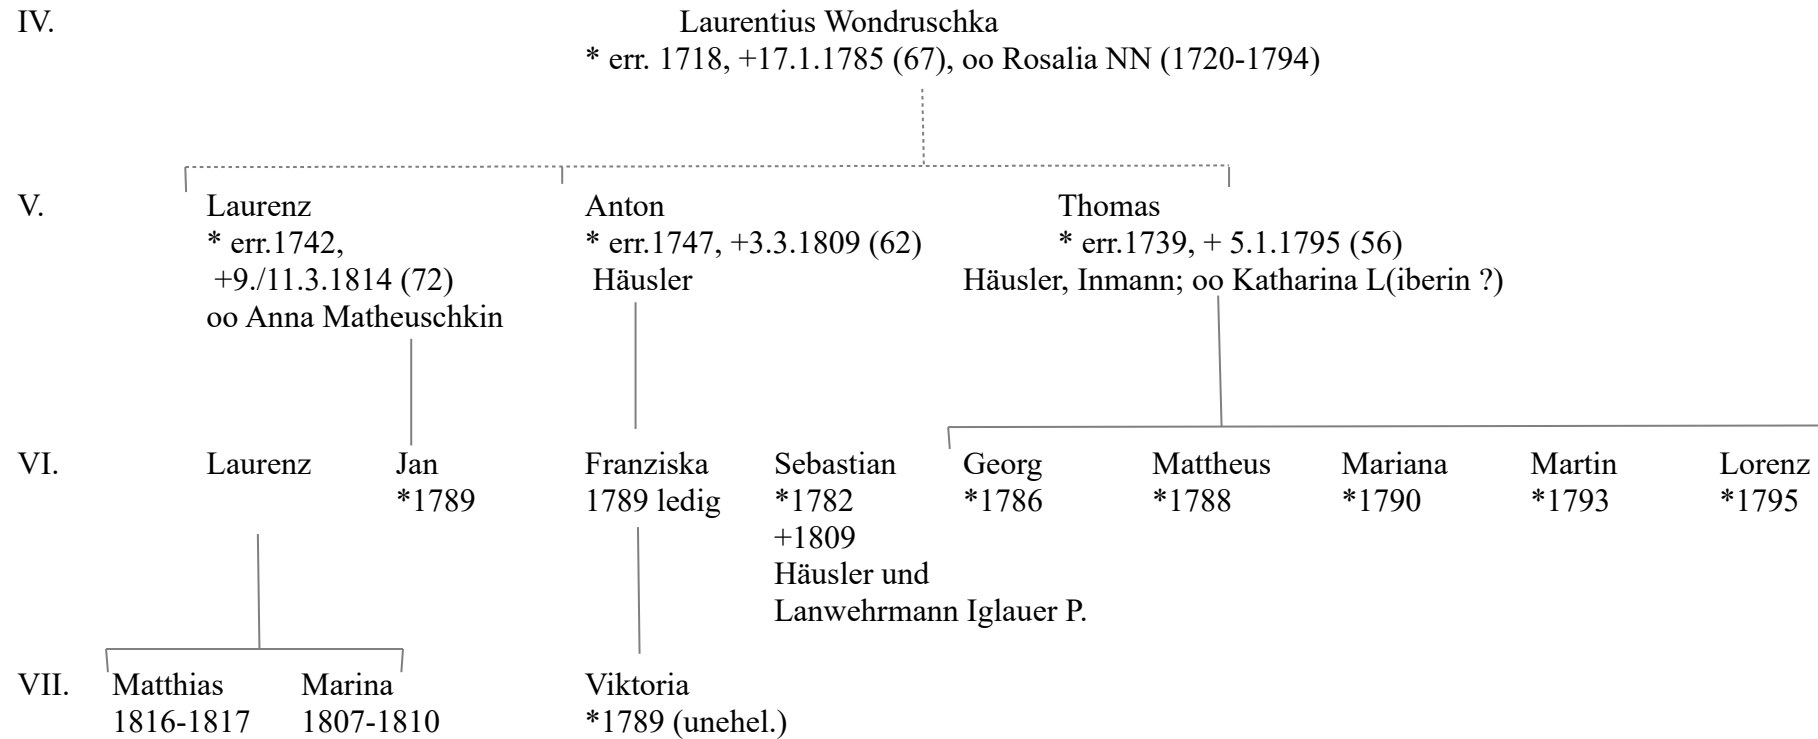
IV.

Laurentius Wondruschka
* err. 1718, +17.1.1785 (67), oo Rosalia NN (1720-1794)

V.

Laurenz
* err.1742,
+9./11.3.1814 (72)
oo Anna Matheuschkin

Anton
* err.1747, +3.3.1809 (62)
Häusler

Thomas
* err.1739, + 5.1.1795 (56)
Häusler, Inmann; oo Katharina L(iberin ?)

VI.

Laurenz

Jan
*1789

Franziska
1789 ledig

Sebastian
*1782
+1809
Häusler und
Lanwehrmann Iglauer P.

Georg
*1786

Mattheus
*1788

Mariana
*1790

Martin
*1793

Lorenz
*1795

VII.

Matthias
1816-1817

Marina
1807-1810

Viktoria
*1789 (unehel.)